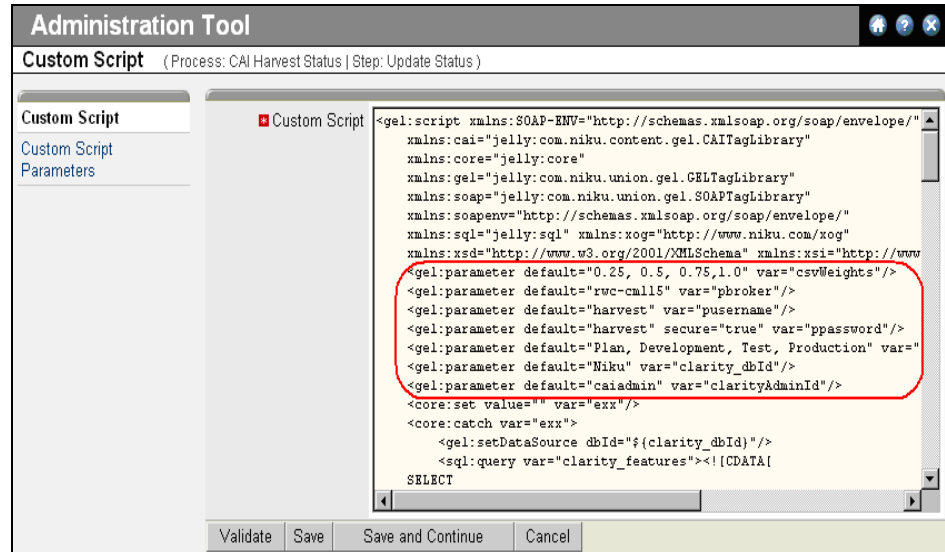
Administration Tool

Custom Script ( Process: CAI Harvest Status | Step: Update Status )

Custom Script

Custom Script Parameters

Custom Script

<gel:script xmlns:SOAP-ENV="http://schemas.xmlsoap.org/soap/envelope/"
xmlns:cai="jelly:com.niku.content.gel.CAITagLibrary"
xmlns:core="jelly:core"
xmlns:gel="jelly:com.niku.union.gel.GELTagLibrary"
xmlns:soap="jelly:com.niku.union.gel.SOAPTagLibrary"
xmlns:soapenv="http://schemas.xmlsoap.org/soap/envelope/"
xmlns:sql="jelly:sql" xmlns:xog="http://www.niku.com/xog"
xmlns:xsd="http://www.w3.org/2001/XMLSchema" xmlns:xsi="http://www
<gel:parameter default="0.25, 0.5, 0.75,1.0" var="csvWeights"/>
<gel:parameter default="rwc-cml15" var="pbroker"/>
<gel:parameter default="harvest" var="pusername"/>
<gel:parameter default="harvest" secure="true" var="ppassword"/>
<gel:parameter default="Plan, Development, Test, Production" var="
<gel:parameter default="Niku" var="clarity_dbId"/>
<gel:parameter default="caiadmin" var="clarityAdminId"/>
<core:set value="" var="exx"/>
<core:catch var="exx">
<gel:setDataSource dbId="${clarity_dbId}"/>
<sql:query var="clarity_features"><![CDATA[
SELECT

Validate | Save | Save and Continue | Cancel